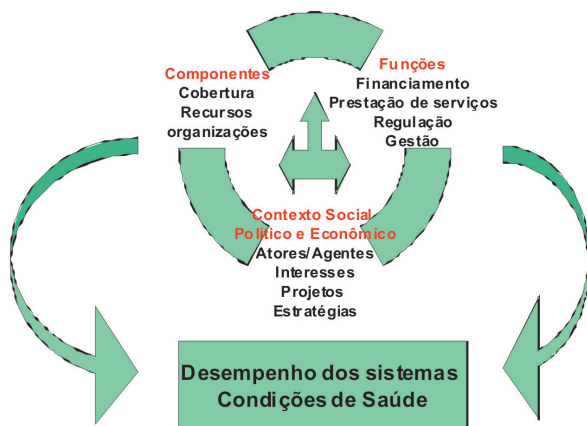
Componentes
Cobertura
Recursos
organizações

Funções
Financiamento
Prestação de serviços
Regulação
Gestão

Contexto Social
Político e Econômico
Atores/Agentes
Interesses
Projetos
Estratégias

Desempenho dos sistemas
Condições de Saúde